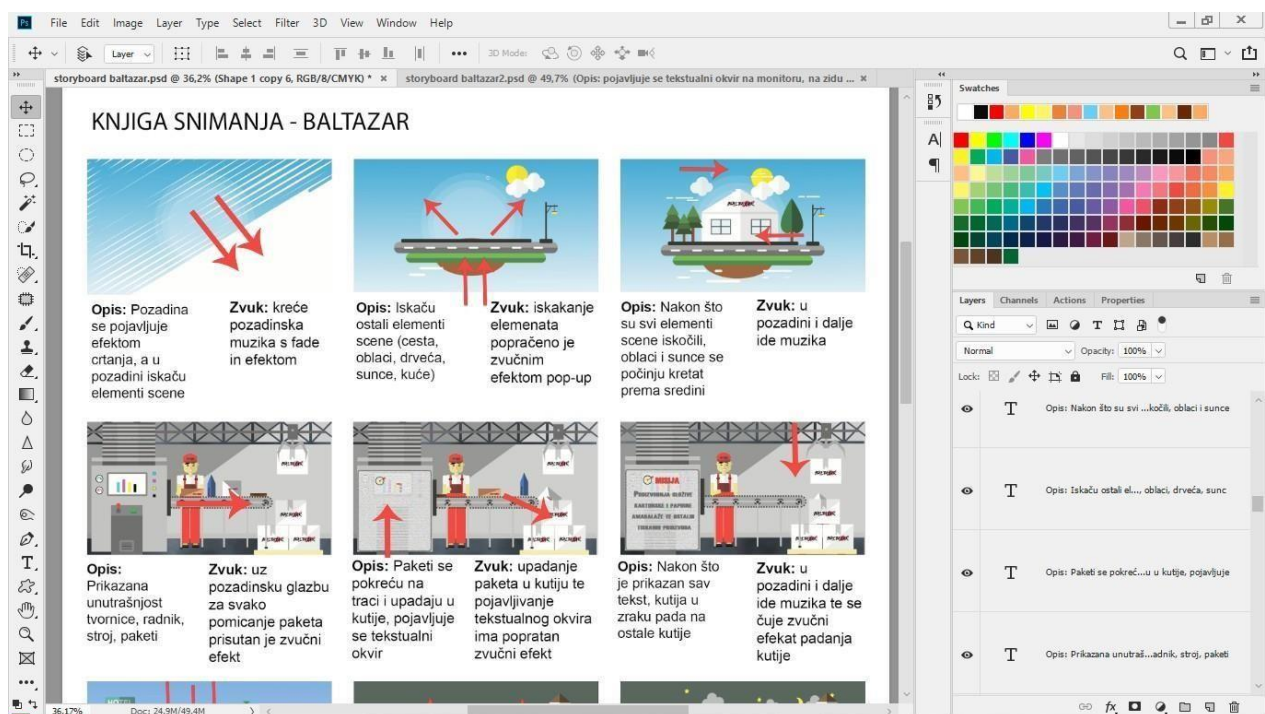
Ps File Edit Image Layer Type Select Filter 3D View Window Help

Layer 3D Mode:

storyboard baltazar.psd @ 36,2% (Shape 1 copy 6, RGB/8/CMYK) * × storyboard baltazar2.psd @ 49,7% (Opis: pojavljuje se tekstualni okvir na monitoru, na zidu ... ×

KNJIGA SNIMANJA - BALTAZAR

**Opis:** Pozadina se pojavljuje efektom crtanja, a u pozadini iskaču elementi scene

**Zvuk:** kreće pozadinska muzika s fade in efektom

**Opis:** Iskaču ostali elementi scene (cesta, oblaci, drveća, sunce, kuće)

**Zvuk:** iskakanje elemenata popračeno je zvučnim efektom pop-up

**Opis:** Nakon što su svi elementi scene iskočili, oblaci i sunce se počinju kretat prema sredini

**Zvuk:** u pozadini i dalje ide muzika

**Opis:** Prikazana unutrašnjost tvornice, radnik, stroj, paketi

**Zvuk:** uz pozadinsku glazbu za svako pomicanje paketa prisutan je zvučni efekt

**Opis:** Paketi se pokreću na traci i upadaju u kutije, pojavljuje se tekstualni okvir

**Zvuk:** upadanje paketa u kutiju te pojavljivanje tekstualnog okvira ima popratan zvučni efekt

**Opis:** Nakon što je prikazan sav tekst, kutija u zraku pada na ostale kutije

**Zvuk:** u pozadini i dalje ide muzika te se čuje zvučni efekat padanja kutije

Swatches

Layers Channels Actions Properties

Kind

Normal Opacity: 100%

Lock: Fill: 100%

Opis: Nakon što su svi ...kočili, oblaci i sunce

Opis: Iskaču ostali el..., oblaci, drveća, sunc

Opis: Paketi se pokreć...u u kutije, pojavljuje

Opis: Prikazana unutraš...adnik, stroj, paketi

36,17% Doc: 24,9M/49,4M